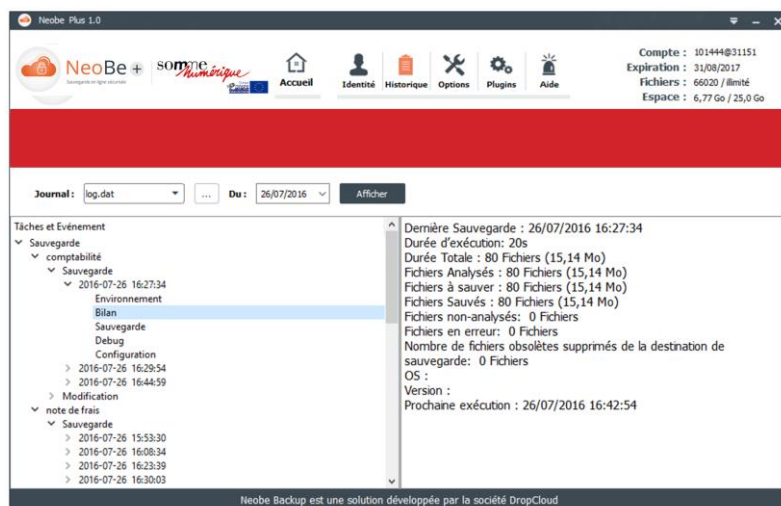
Neobe Plus 1.0

NeoBe+ Sauvegarde en ligne sécurisée

somme numérique

Accueil

Identité

Historique

Options

Plugins

Aide

Compte : 101444@31151
Expiration : 31/08/2017
Fichiers : 66020 / illimité
Espace : 6,77 Go / 25,0 Go

Journal : log.dat ... Du : 26/07/2016 Afficher

Tâches et Evénement
Sauvegarde
comptabilité
Sauvegarde
2016-07-26 16:27:34
Environnement
Bilan
Sauvegarde
Debug
Configuration
2016-07-26 16:29:54
2016-07-26 16:44:59
Modification
note de frais
Sauvegarde
2016-07-26 15:53:30
2016-07-26 16:08:34
2016-07-26 16:23:39
2016-07-26 16:30:03

Dernière Sauvegarde : 26/07/2016 16:27:34
Durée d'exécution: 20s
Durée Totale : 80 Fichiers (15,14 Mo)
Fichiers Analysés : 80 Fichiers (15,14 Mo)
Fichiers à sauver : 80 Fichiers (15,14 Mo)
Fichiers Sauvés : 80 Fichiers (15,14 Mo)
Fichiers non-analysés: 0 Fichiers
Fichiers en erreur: 0 Fichiers
Nombre de fichiers obsolètes supprimés de la destination de sauvegarde: 0 Fichiers
OS :
Version :
Prochaine exécution : 26/07/2016 16:42:54

Neobe Backup est une solution développée par la société DropCloud